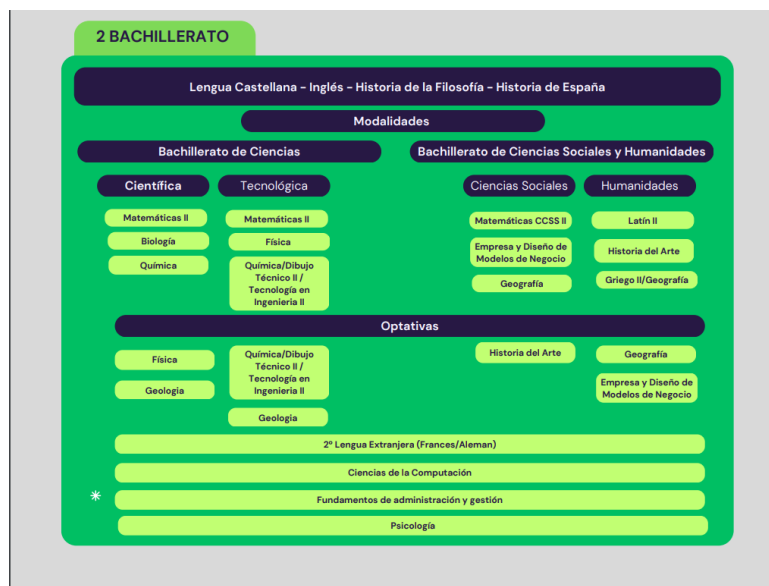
2 BACHILLERATO

Lengua Castellana - Inglés - Historia de la Filosofía - Historia de España

Modalidades

Bachillerato de Ciencias

Científica

Matemáticas II

Biología

Química

Tecnológica

Matemáticas II

Física

Química/Dibujo Técnico II / Tecnología en Ingeniería II

Bachillerato de Ciencias Sociales y Humanidades

Ciencias Sociales

Matemáticas CCSS II

Empresa y Diseño de Modelos de Negocio

Geografía

Humanidades

Latín II

Historia del Arte

Griego II/Geografía

Optativas

Física

Geología

Química/Dibujo Técnico II / Tecnología en Ingeniería II

Geologia

Historia del Arte

Geografía

Empresa y Diseño de Modelos de Negocio

2º Lengua Extranjera (Frances/Aleman)

Ciencias de la Computación

Fundamentos de administración y gestión

Psicología